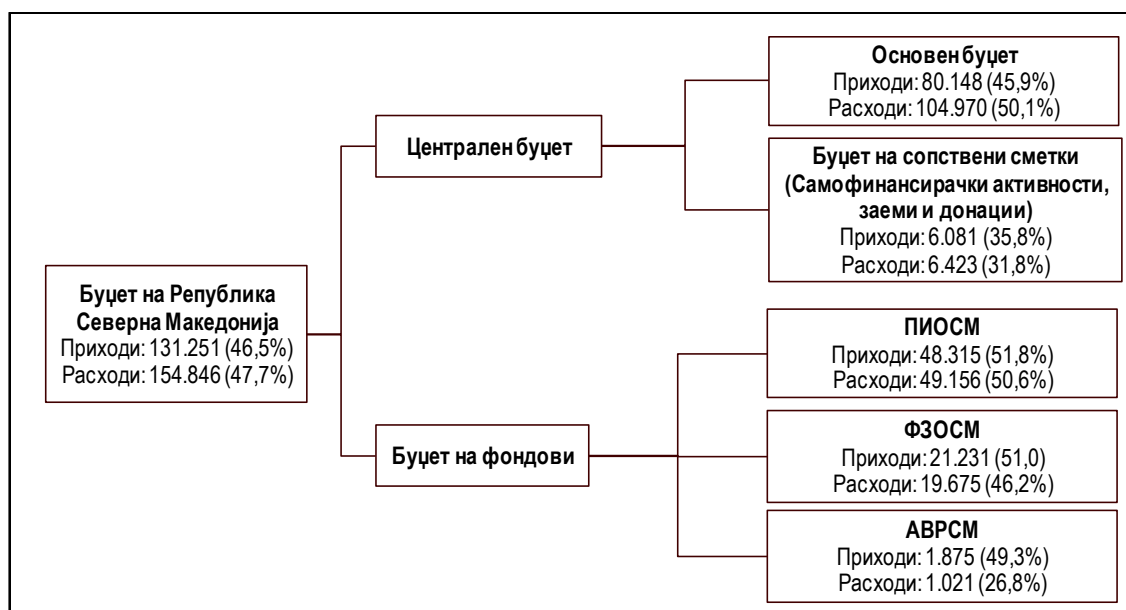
Буџет на Република Северна Македонија
Приходи: 131.251 (46,5%)
Расходи: 154.846 (47,7%)

Централен буџет

Основен буџет
Приходи: 80.148 (45,9%)
Расходи: 104.970 (50,1%)

Буџет на сопствени сметки (Самофинансирачки активности, заеми и донации)
Приходи: 6.081 (35,8%)
Расходи: 6.423 (31,8%)

Буџет на фондови

ПИОСМ
Приходи: 48.315 (51,8%)
Расходи: 49.156 (50,6%)

ФЗОСМ
Приходи: 21.231 (51,0)
Расходи: 19.675 (46,2%)

АВРСМ
Приходи: 1.875 (49,3%)
Расходи: 1.021 (26,8%)